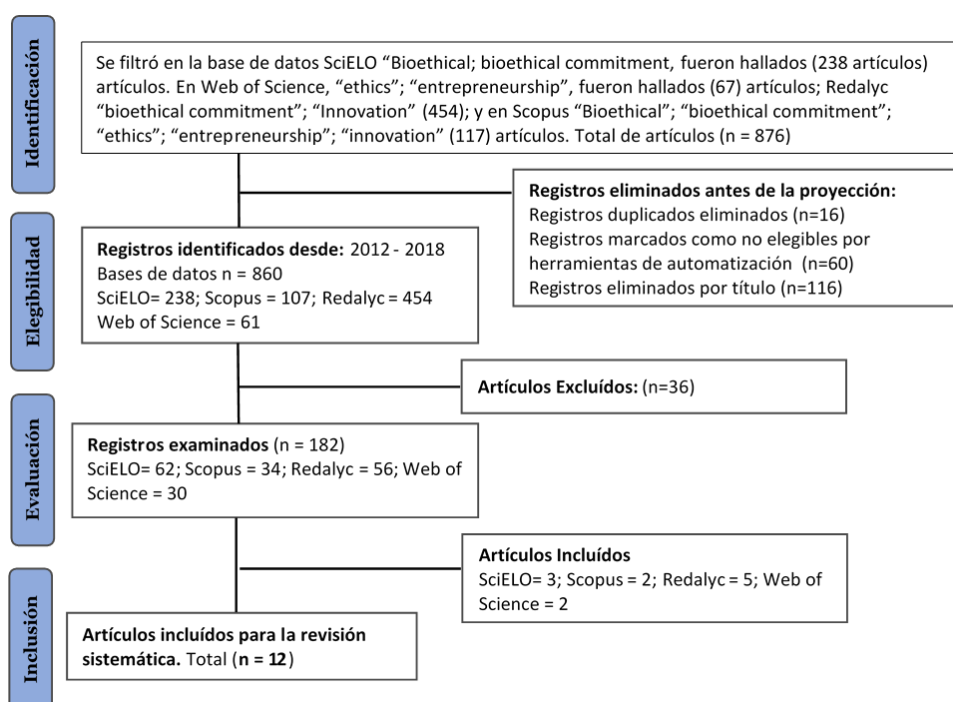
Identificación

Se filtró en la base de datos SciELO "Bioethical; bioethical commitment, fueron hallados (238 artículos) artículos. En Web of Science, "ethics"; "entrepreneurship", fueron hallados (67) artículos; Redalyc "bioethical commitment"; "Innovation" (454); y en Scopus "Bioethical"; "bioethical commitment"; "ethics"; "entrepreneurship"; "innovation" (117) artículos. Total de artículos (n = 876)

**Registros eliminados antes de la proyección:**
Registros duplicados eliminados (n=16)
Registros marcados como no elegibles por herramientas de automatización (n=60)
Registros eliminados por título (n=116)

Elegibilidad

**Registros identificados desde:** 2012 - 2018
Bases de datos n = 860
SciELO= 238; Scopus = 107; Redalyc = 454
Web of Science = 61

**Artículos Excluídos:** (n=36)

Evaluación

**Registros examinados** (n = 182)
SciELO= 62; Scopus = 34; Redalyc = 56; Web of Science = 30

**Artículos Incluídos**
SciELO= 3; Scopus = 2; Redalyc = 5; Web of Science = 2

Inclusión

**Artículos incluídos para la revisión sistemática.** Total (**n = 12**)